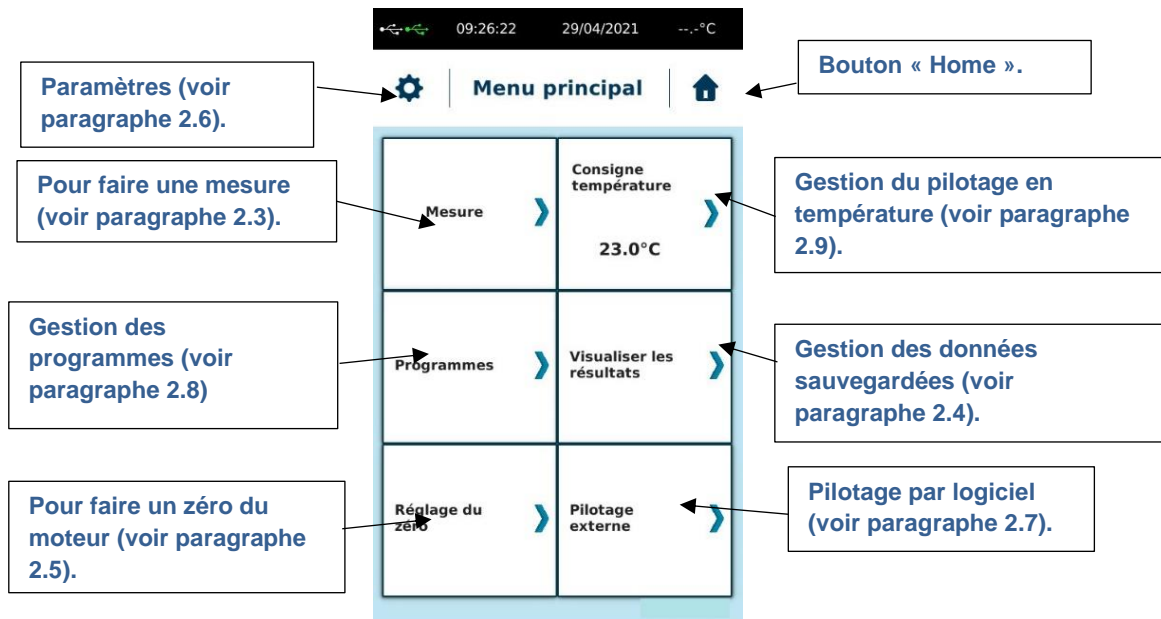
09:26:22 29/04/2021 --.-°C

Paramètres (voir paragraphe 2.6).

Menu principal

Bouton « Home ».

Pour faire une mesure (voir paragraphe 2.3).

Mesure

Consigne température

23.0°C

Gestion du pilotage en température (voir paragraphe 2.9).

Gestion des programmes (voir paragraphe 2.8)

Programmes

Visualiser les résultats

Gestion des données sauvegardées (voir paragraphe 2.4).

Pour faire un zéro du moteur (voir paragraphe 2.5).

Réglage du zéro

Pilotage externe

Pilotage par logiciel (voir paragraphe 2.7).